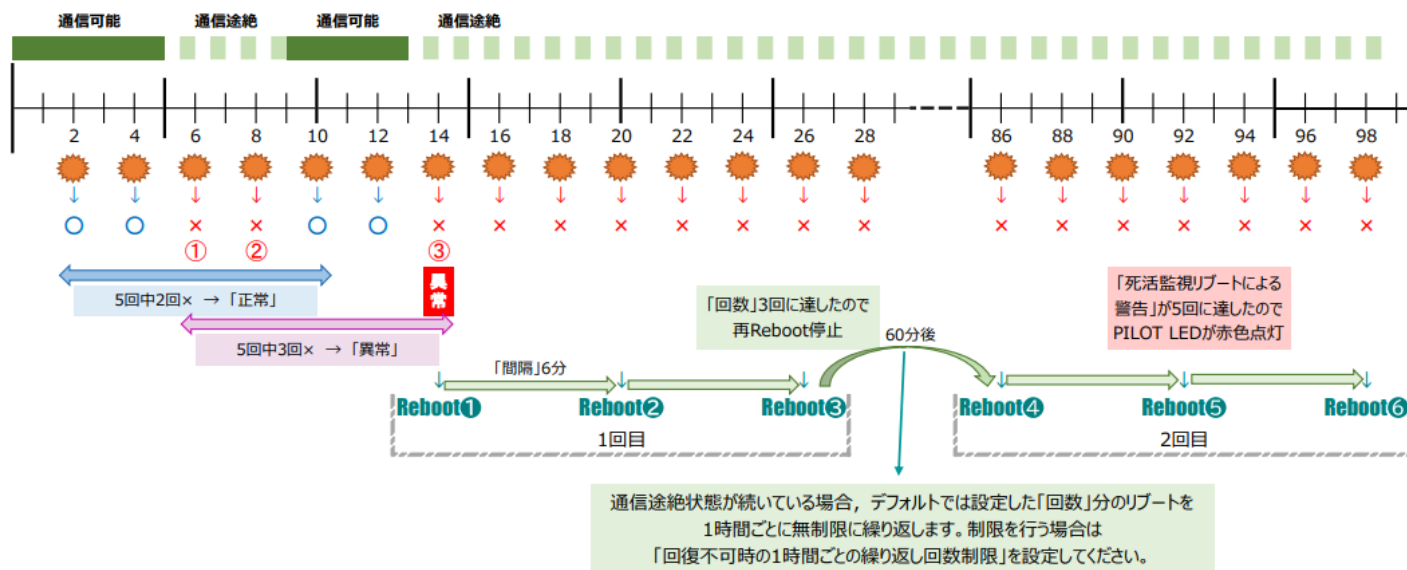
通信可能　通信途絶　通信可能　通信途絶

2　4　6　8　10　12　14　16　18　20　22　24　26　28　86　88　90　92　94　96　98

○　○　×　×　○　○　×　×　×　×　×　×　×　×　×　×　×　×　×　×　×

①　②　③

異常

5回中2回×　→「正常」

5回中3回×　→「異常」

「回数」3回に達したので
再Reboot停止

60分後

「死活監視リブートによる
警告」が5回に達したので
PILOT LEDが赤色点灯

「間隔」6分

Reboot❶　Reboot❷　Reboot❸

1回目

Reboot❹　Reboot❺　Reboot❻

2回目

通信途絶状態が続いている場合，デフォルトでは設定した「回数」分のリブートを
1時間ごとに無制限に繰り返します。制限を行う場合は
「回復不可時の1時間ごとの繰り返し回数制限」を設定してください。